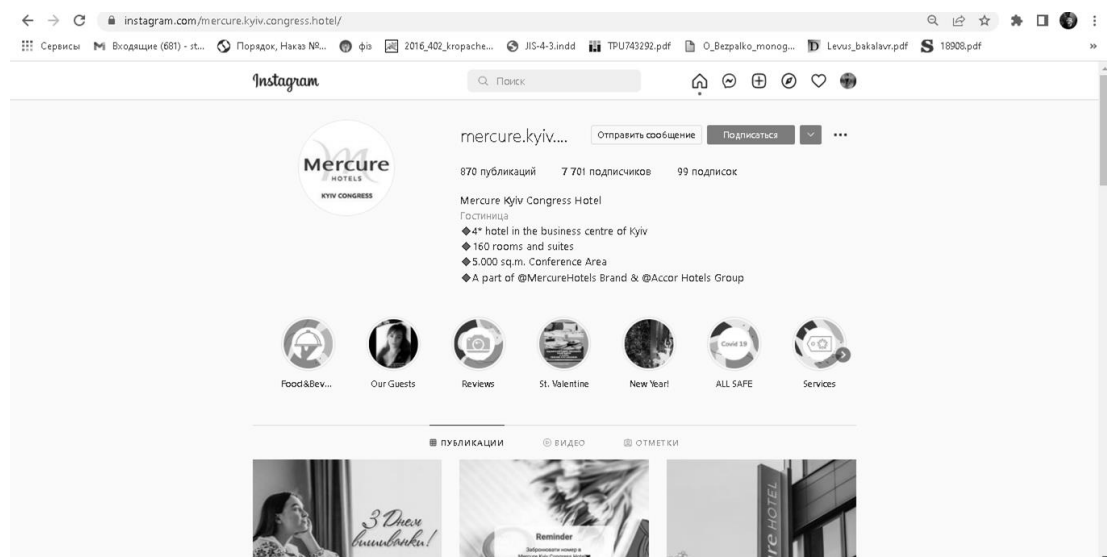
instagram.com/mercure.kyiv.congress.hotel/

Сервисы Входящие (681) - st... Порядок, Наказ №... фіз 2016_402_kropache... JIS-4-3.indd TPU743292.pdf O_Bezpalko_monog... Levus_bakalavr.pdf 18908.pdf

Instagram

Поиск

Mercure HOTELS KYIV CONGRESS

mercure.kyiv....

Отправить сообщение

Подписаться

870 публикаций 7 701 подписчиков 99 подписок

Mercure Kyiv Congress Hotel
Гостиница
◆4* hotel in the business centre of Kyiv
◆160 rooms and suites
◆5.000 sq.m. Conference Area
◆A part of @MercureHotels Brand & @Accor Hotels Group

Food&Bev... Our Guests Reviews St. Valentine New Year! ALL SAFE Services

Covid 19

ПУБЛИКАЦИИ ВИДЕО ОТМЕТКИ

З Днем вишиванки!

Reminder

Забронювати номер в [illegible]

HOTEL